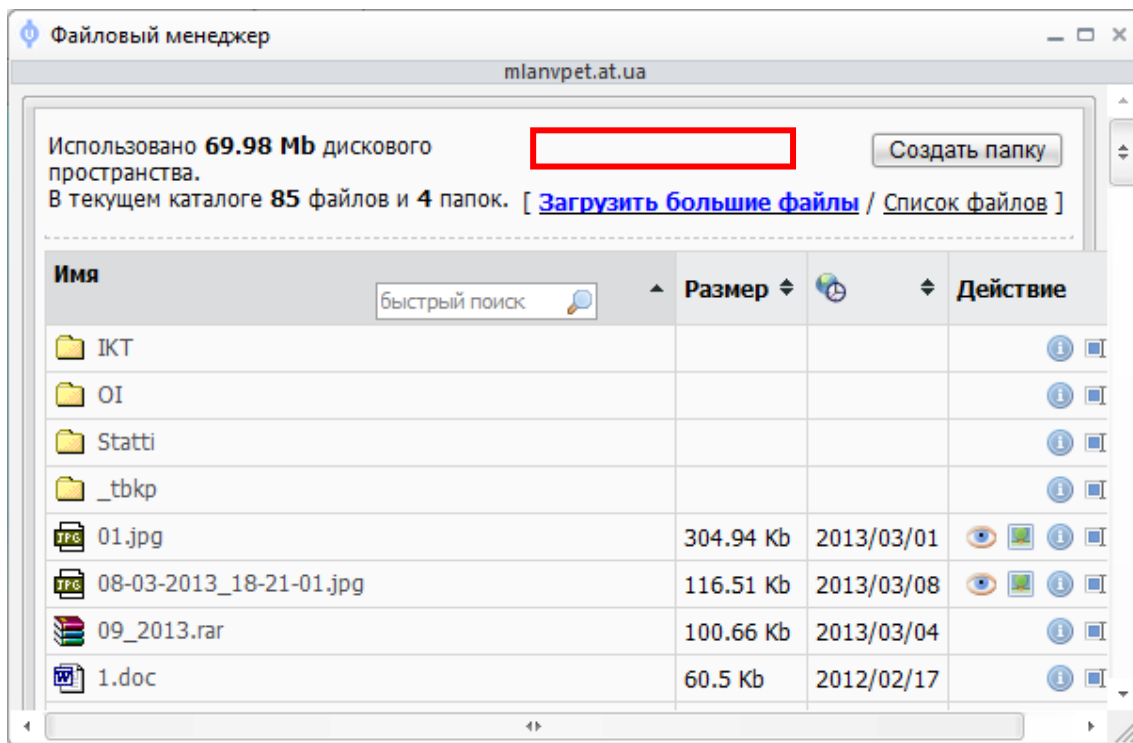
Файловый менеджер

mlanvpet.at.ua

Использовано **69.98 Mb** дискового пространства.
В текущем каталоге **85** файлов и **4** папок. [ Загрузить большие файлы / Список файлов ]

Создать папку

| Имя быстрый поиск | Размер | | Действие |
|---|---|---|---|
| IKT | | | |
| OI | | | |
| Statti | | | |
| _tbkp | | | |
| 01.jpg | 304.94 Kb | 2013/03/01 | |
| 08-03-2013_18-21-01.jpg | 116.51 Kb | 2013/03/08 | |
| 09_2013.rar | 100.66 Kb | 2013/03/04 | |
| 1.doc | 60.5 Kb | 2012/02/17 | |